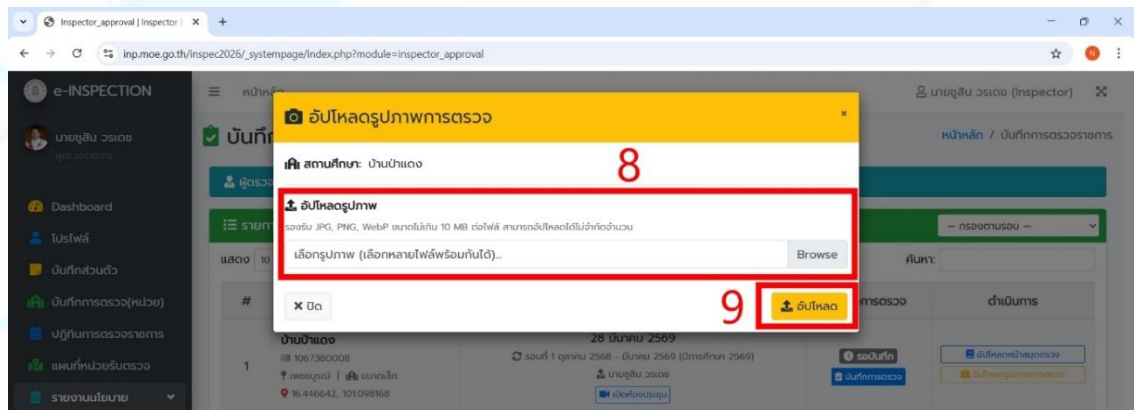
Inspector_approval | Inspector ×
+
inp.moe.go.th/inspec2026/_systempage/index.php?module=inspector_approval

e-INSPECTION
นายชูสิน วรเดช
ผู้ตรวจราชการ
Dashboard
โปรไฟล์
บันทึกส่วนตัว
บันทึกการตรวจ(หน่วย)
ปฏิทินการตรวจราชการ
แผนที่หน่วยรับตรวจ
รายงานนโยบาย

หน้าหลัก
นายชูสิน วรเดช (Inspector)
บันทึก
หน้าหลัก / บันทึกการตรวจราชการ
ผู้ตรวจ
รายการ
-- กรองตามรอบ --
แสดง 10
ค้นหา:
#
การตรวจ
ดำเนินการ
1
บ้านป่าแดง
1067380008
เพชรบูรณ์ | ขนาดเล็ก
16.446642, 101.098168
28 มีนาคม 2569
รอบที่ 1 ตุลาคม 2568 - มีนาคม 2569 (ปีการศึกษา 2569)
นายชูสิน วรเดช
เปิดห้องประชุม
รอบันทึก
บันทึกการตรวจ
อัปโหลดหน้าสมุดตรวจ
อัปโหลดรูปภาพการตรวจ

อัปโหลดรูปภาพการตรวจ
×
สถานศึกษา: บ้านป่าแดง
8
อัปโหลดรูปภาพ
รองรับ JPG, PNG, WebP ขนาดไม่เกิน 10 MB ต่อไฟล์ สามารถอัปโหลดได้ไม่จำกัดจำนวน
เลือกรูปภาพ (เลือกหลายไฟล์พร้อมกันได้)...
Browse
× ปิด
9
อัปโหลด